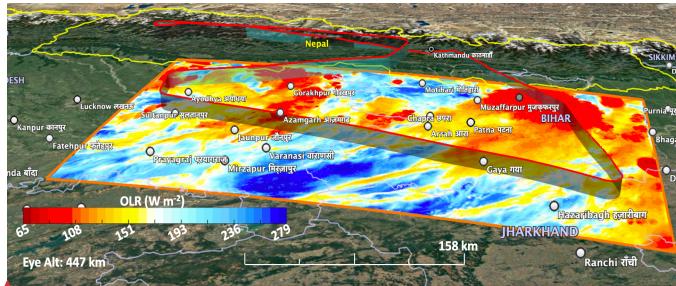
Nepal
Kathmandu काठमाडौं
SIKKIM
DESH
Lucknow लखनऊ
Ayodhya अयोध्या
Gorakhpur गोरखपुर
Motihari मोतिहारी
Muzaffarpur मुजफ्फरपुर
Purnia पूर्णिया
Kanpur कानपुर
Sultanpur सुल्तानपुर
Azamgarh आज़मगढ़
BIHAR
Fatehpur फतेहपुर
Jaunpur जौनपुर
Chapra छपरा
Arrah आरा
Patna पटना
Bhaga
nda बाँदा
Prayagraj प्रयागराज
Varanasi वाराणसी
Mirzapur मिर्ज़ापुर
Gaya गया
OLR (W m$^{-2}$)
65
108
151
193
236
279
Hazaribagh हज़ारीबाग
158 km
JHARKHAND
Eye Alt: 447 km
Ranchi राँची